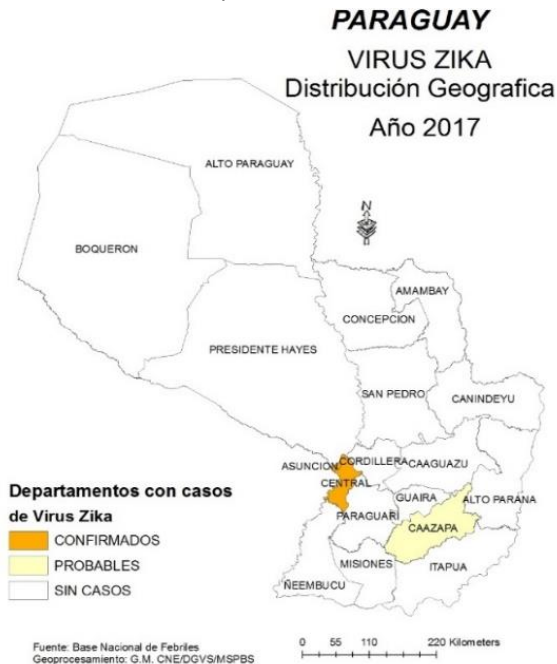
PARAGUAY
VIRUS ZIKA
Distribución Geografica
Año 2017

ALTO PARAGUAY

BOQUERON

N

AMAMBAY

CONCEPCION

PRESIDENTE HAYES

SAN PEDRO

CANINDEYU

ASUNCION

CORDILLERA

CAAGUAZU

CENTRAL

GUAIRA

ALTO PARANA

PARAGUARI

CAAZAPA

MISIONES

ITAPUA

ÑEEMBUCU

Departamentos con casos de Virus Zika

CONFIRMADOS

PROBABLES

SIN CASOS

Fuente: Base Nacional de Febriles
Geoprocesamiento: G.M. CNE/DGVS/MSPBS

0 55 110 220 Kilometers